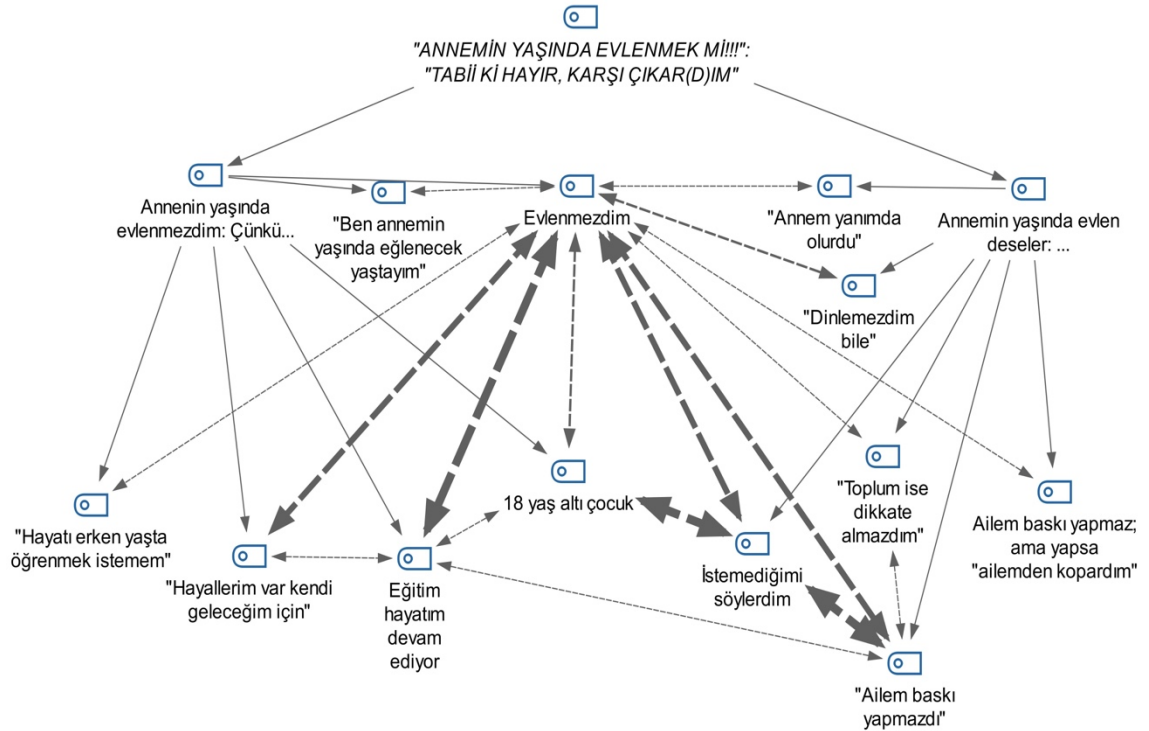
"ANNEMİN YAŞINDA EVLENMEK Mİ!!!": "TABİİ Kİ HAYIR, KARŞI ÇIKAR(D)IM"

Annenin yaşında evlenmezdim: Çünkü...

"Ben annemin yaşında eğlenecek yaştayım"

Evlenmezdim

"Annem yanımda olurdu"

Annemin yaşında evlen deseler: ...

"Dinlemezdim bile"

"Hayatı erken yaşta öğrenmek istemem"

"Hayallerim var kendi geleceğim için"

Eğitim hayatım devam ediyor

18 yaş altı çocuk

İstemediğimi söylerdim

"Toplum ise dikkate almazdım"

Ailem baskı yapmaz; ama yapsa "ailemden kopardım"

"Ailem baskı yapmazdı"